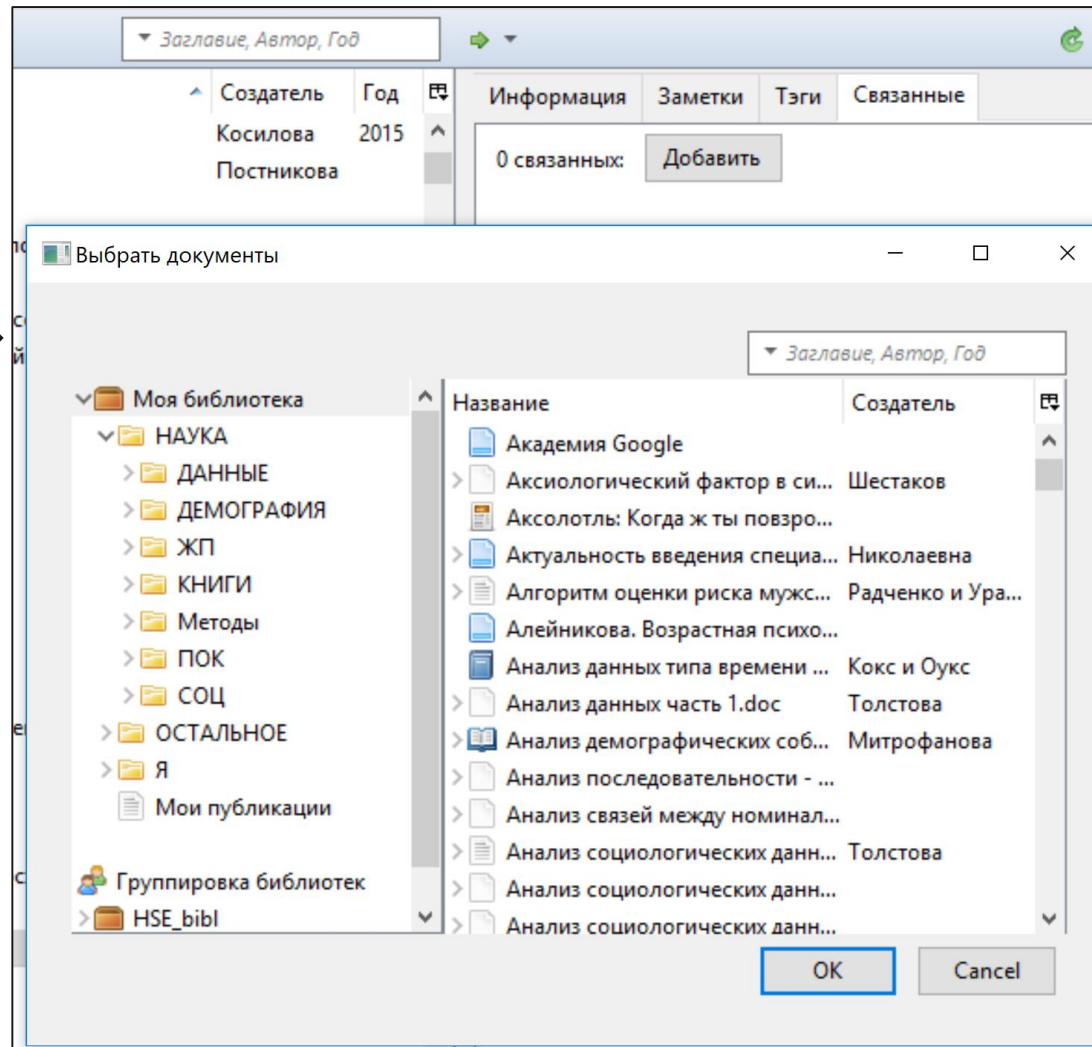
Заглавие, Автор, Год

Создатель | Год
Косилова 2015
Постникова

Информация Заметки Тэги Связанные

0 связанных: Добавить

Выбрать документы

Заглавие, Автор, Год

Моя библиотека
НАУКА
ДАННЫЕ
ДЕМОГРАФИЯ
ЖП
КНИГИ
Методы
ПОК
СОЦ
ОСТАЛЬНОЕ
Я
Мои публикации

Группировка библиотек
HSE_bibl

| Название | Создатель |
|---|---|
| Академия Google | |
| Аксиологический фактор в си... | Шестаков |
| Аксолотль: Когда ж ты повзро... | |
| Актуальность введения специа... | Николаевна |
| Алгоритм оценки риска мужс... | Радченко и Ура... |
| Алейникова. Возрастная психо... | |
| Анализ данных типа времени ... | Кокс и Оукс |
| Анализ данных часть 1.doc | Толстова |
| Анализ демографических соб... | Митрофанова |
| Анализ последовательности - ... | |
| Анализ связей между номинал... | |
| Анализ социологических данн... | Толстова |
| Анализ социологических данн... | |
| Анализ социологических данн... | |

OK Cancel